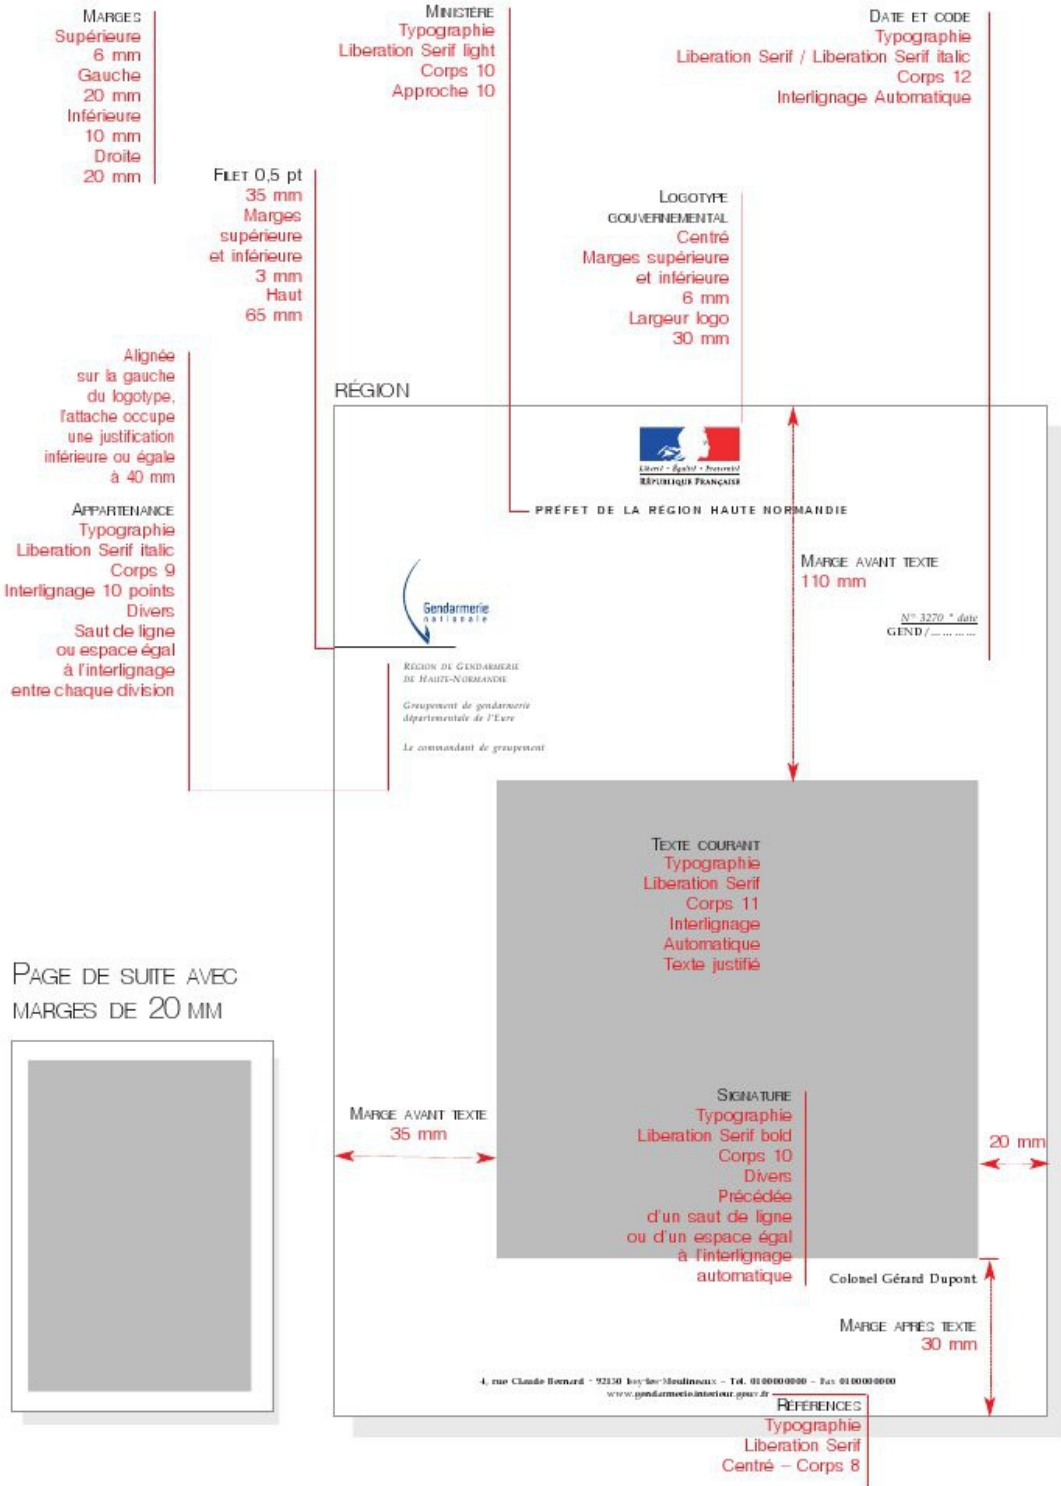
MARGES
Supérieure
6 mm
Gauche
20 mm
Inférieure
10 mm
Droite
20 mm

MINISTÈRE
Typographie
Liberation Serif light
Corps 10
Approche 10

DATE ET CODE
Typographie
Liberation Serif / Liberation Serif italic
Corps 12
Interlignage Automatique

FILET 0,5 pt
35 mm
Marges
supérieure
et inférieure
3 mm
Haut
65 mm

LOGOTYPE
GOUVERNEMENTAL
Centré
Marges supérieure
et inférieure
6 mm
Largeur logo
30 mm

Alignée
sur la gauche
du logotype,
l'attache occupe
une justification
inférieure ou égale
à 40 mm

APPARTENANCE
Typographie
Liberation Serif italic
Corps 9
Interlignage 10 points
Divers
Saut de ligne
ou espace égal
à l'interlignage
entre chaque division

RÉGION

Liberté • Égalité • Fraternité
RÉPUBLIQUE FRANÇAISE

PRÉFET DE LA RÉGION HAUTE NORMANDIE

MARGE AVANT TEXTE
110 mm

N° 3270 * date
GEND / ... ... ... ...

Gendarmerie
nationale

RÉGION DE GENDARMERIE
DE HAUTE-NORMANDIE

Groupement de gendarmerie
départementale de l'Eure

Le commandant de groupement

TEXTE COURANT
Typographie
Liberation Serif
Corps 11
Interlignage
Automatique
Texte justifié

PAGE DE SUITE AVEC
MARGES DE 20 MM

MARGE AVANT TEXTE
35 mm

SIGNATURE
Typographie
Liberation Serif bold
Corps 10
Divers
Précédée
d'un saut de ligne
ou d'un espace égal
à l'interlignage
automatique

20 mm

Colonel Gérard Dupont

MARGE APRÈS TEXTE
30 mm

4, rue Claude Bernard - 92130 Issy-les-Moulineaux - Tél. 0100000000 - Fax 0100000000
www.gendarmerie.interieur.gouv.fr

RÉFÉRENCES
Typographie
Liberation Serif
Centré – Corps 8